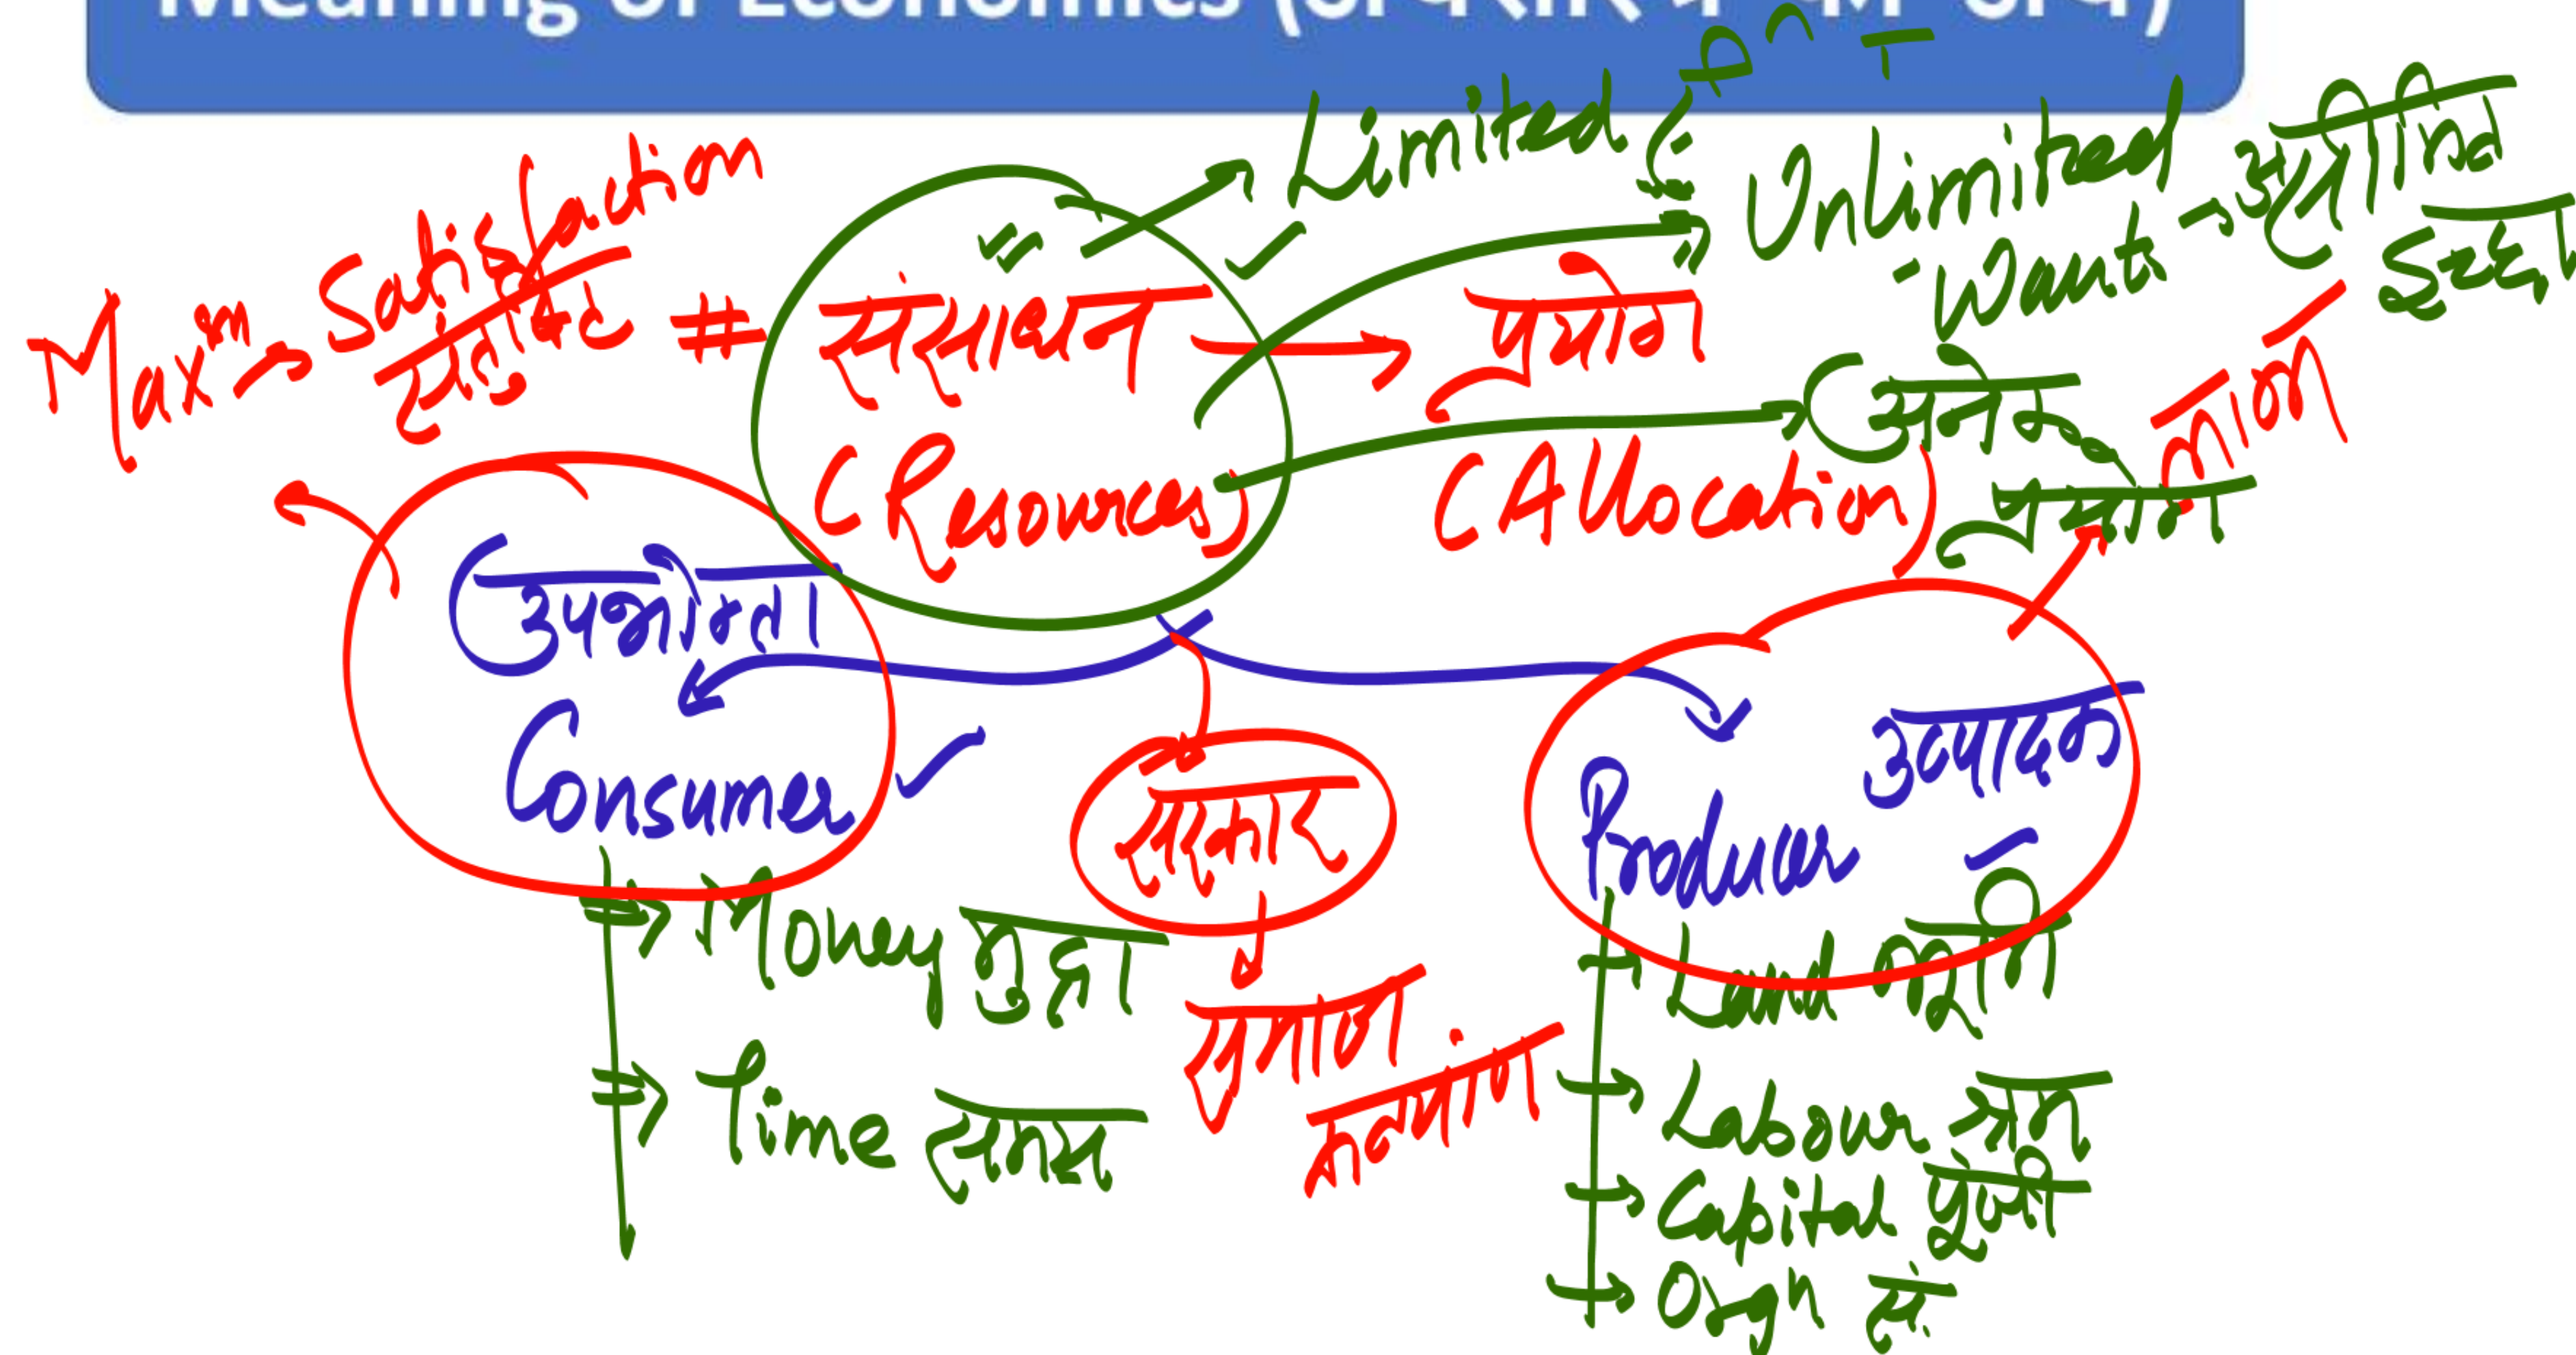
Meaning of Economics ([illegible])

Max$^m$ → Satisfaction संतुष्टि

# संसाधन (Resources) → Limited सीमित

→ Unlimited Wants → असीमित इच्छा

प्रयोग

(अनेक प्रयोग (Allocation)

निर्माण

उपभोक्ता Consumer

→ Money मुद्रा
→ Time समय

सरकार

समाज कल्याण

Producer उत्पादक

→ Land भूमि
→ Labour श्रम
→ Capital पूंजी
→ Orgn सं.